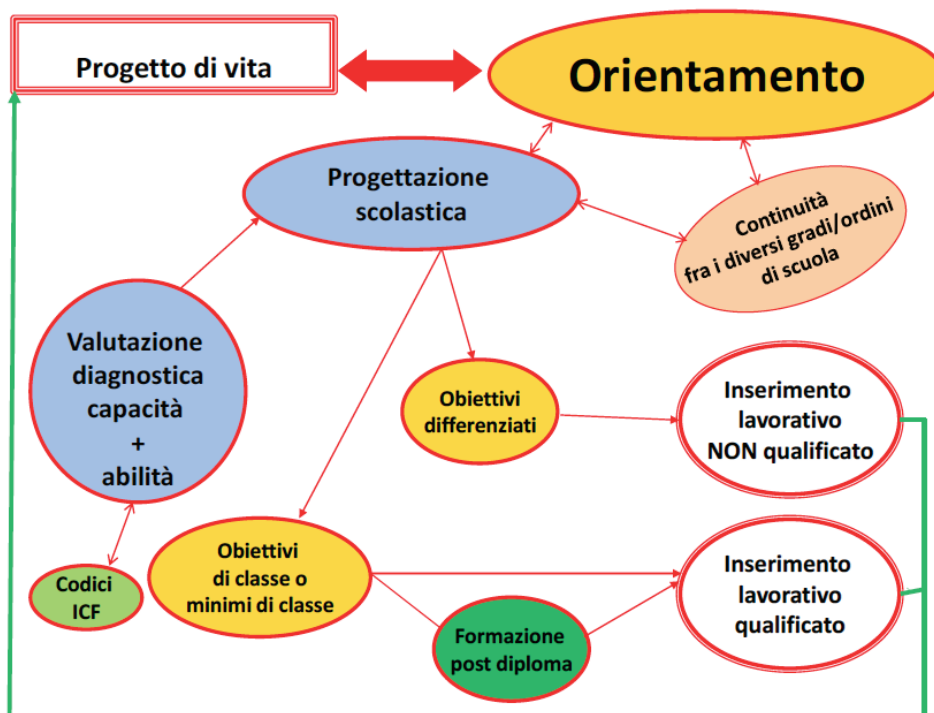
Progetto di vita

Orientamento

Progettazione scolastica

Continuità fra i diversi gradi/ordini di scuola

Valutazione diagnostica capacità + abilità

Obiettivi differenziati

Inserimento lavorativo NON qualificato

Codici ICF

Obiettivi di classe o minimi di classe

Inserimento lavorativo qualificato

Formazione post diploma